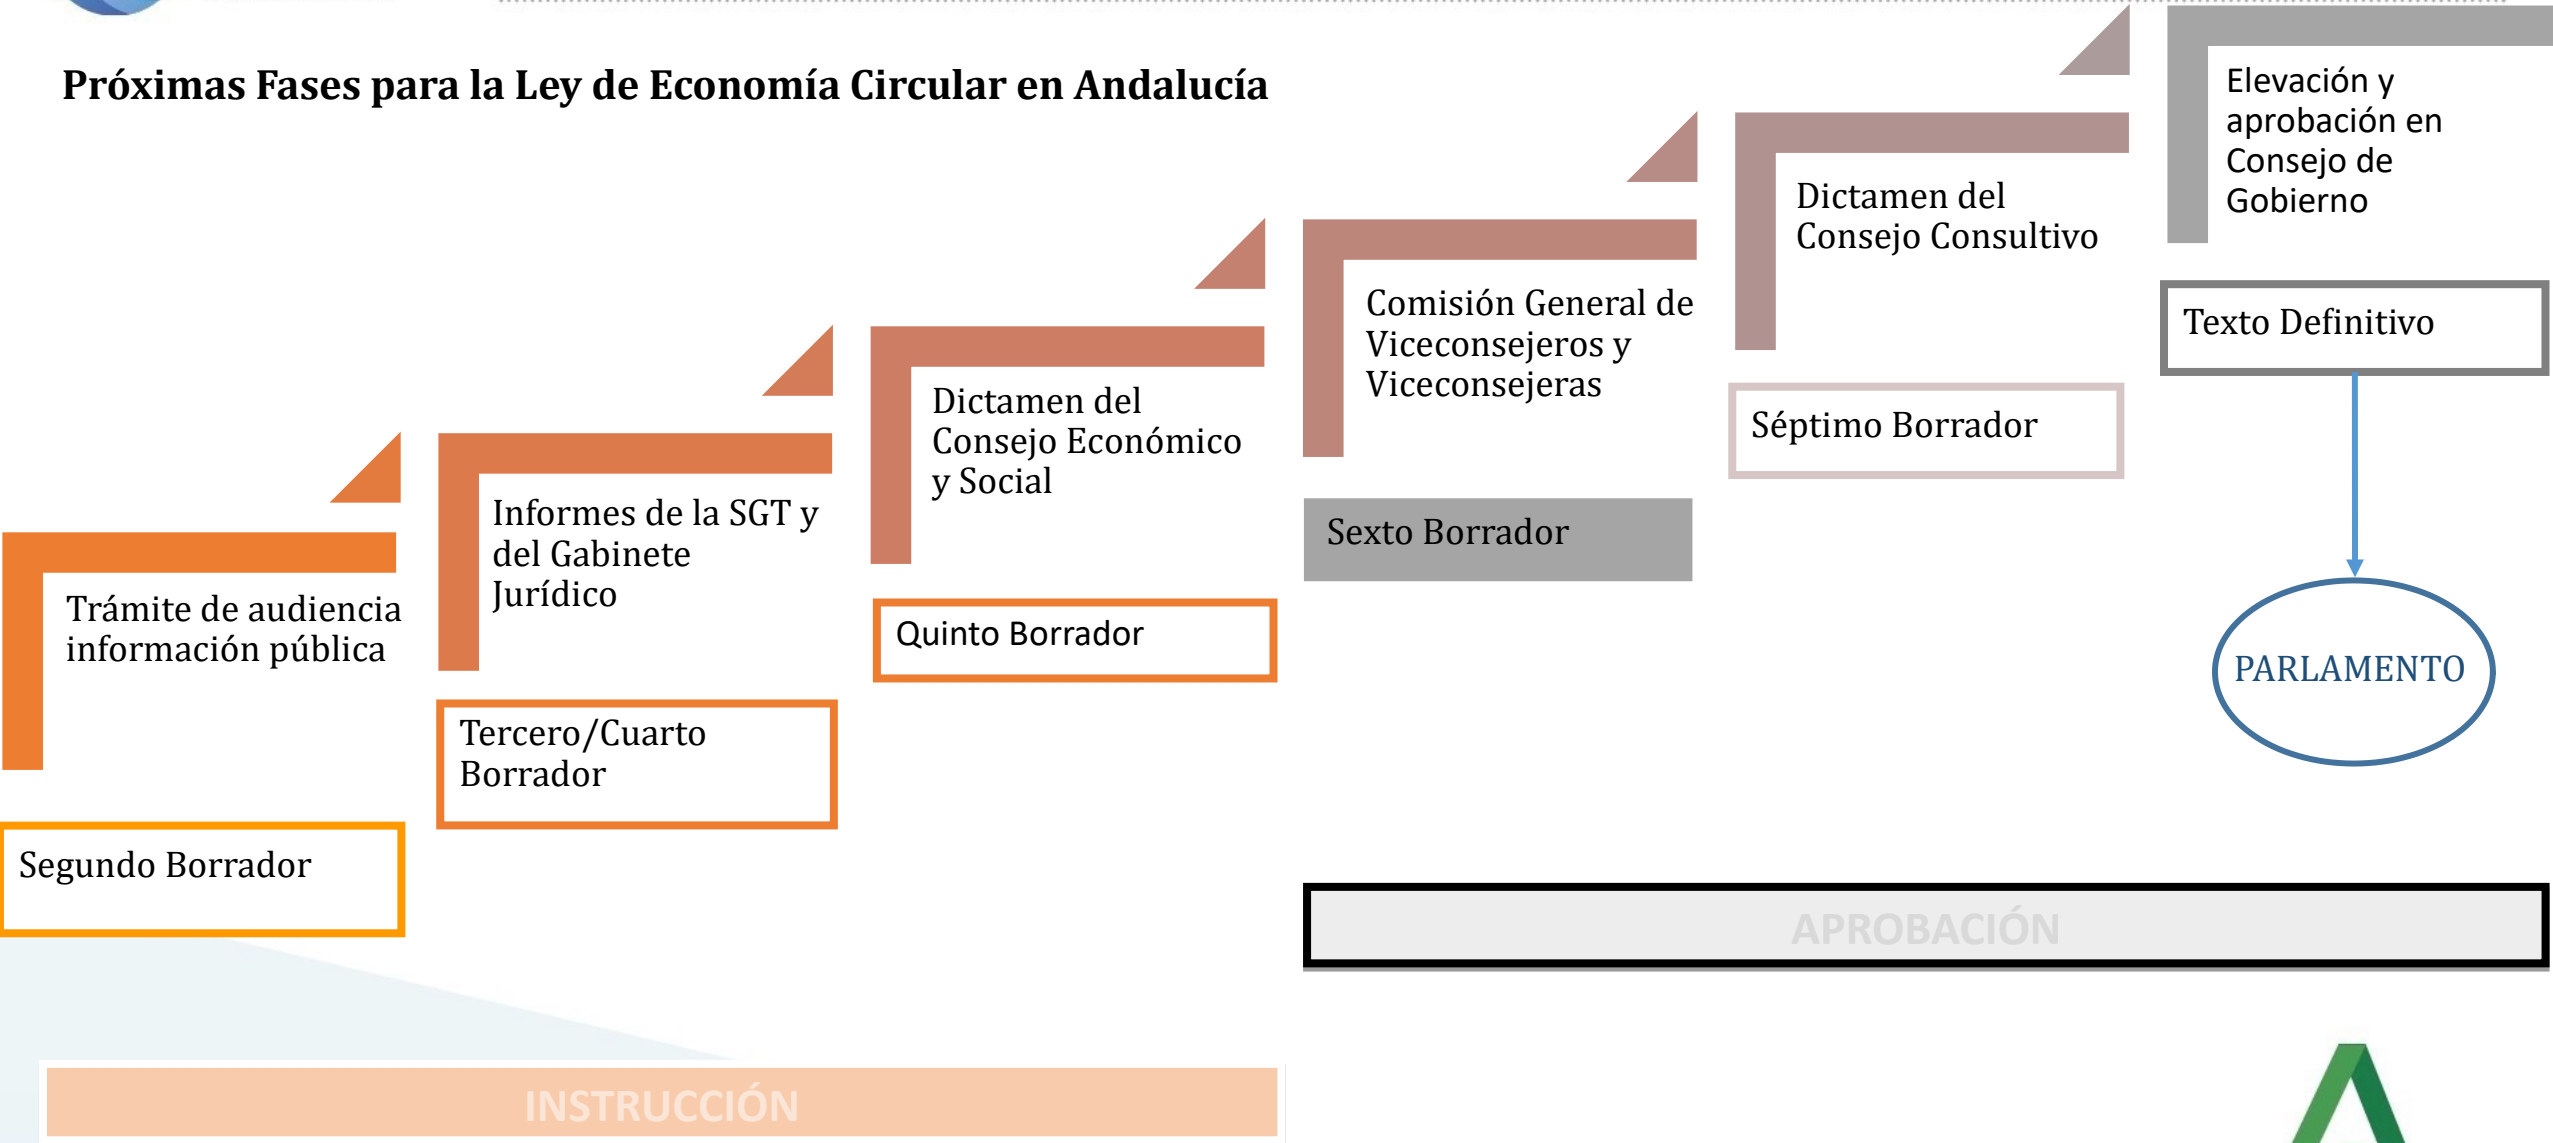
Próximas Fases para la Ley de Economía Circular en Andalucía

Trámite de audiencia información pública

Segundo Borrador

Informes de la SGT y del Gabinete Jurídico

Tercero/Cuarto Borrador

Dictamen del Consejo Económico y Social

Quinto Borrador

Comisión General de Viceconsejeros y Viceconsejeras

Sexto Borrador

Dictamen del Consejo Consultivo

Séptimo Borrador

Elevación y aprobación en Consejo de Gobierno

Texto Definitivo

PARLAMENTO

APROBACIÓN

INSTRUCCIÓN